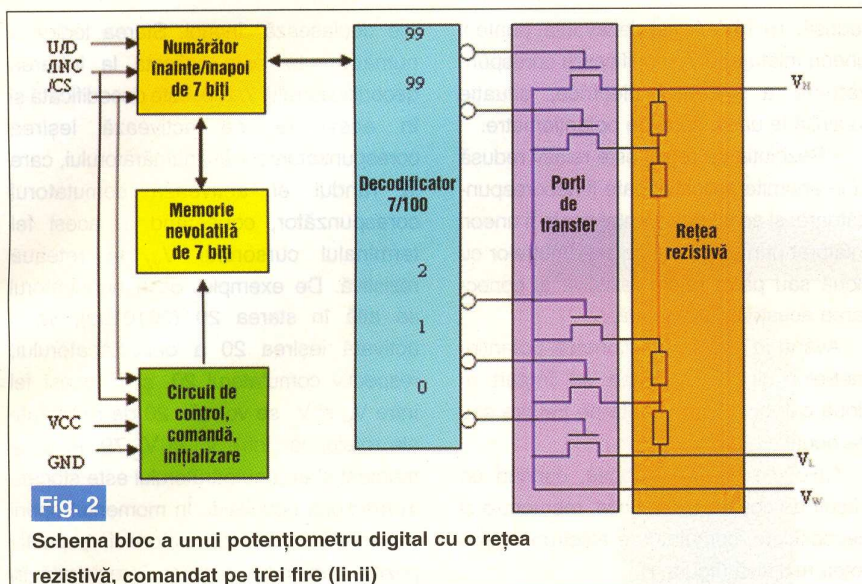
U/D
/INC
/CS

Numărător înainte/înapoi de 7 biți

Memorie nevolatilă de 7 biți

Circuit de control, comandă, inițializare

VCC
GND

99
99
Decodificator 7/100
2
1
0

Porți de transfer

Rețea rezistivă

$V_H$
$V_L$
$V_W$

Fig. 2
Schema bloc a unui potențiometru digital cu o rețea rezistivă, comandat pe trei fire (linii)